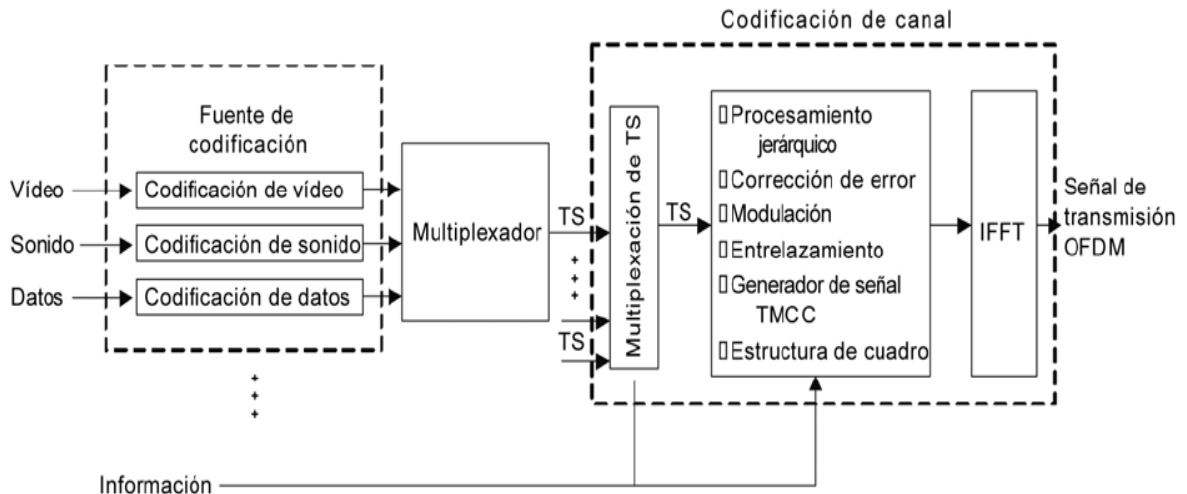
Codificación de canal

Fuente de codificación

Vídeo
Codificación de vídeo
Sonido
Codificación de sonido
Datos
Codificación de datos

Multiplexador

TS
TS

Multiplexación de TS

TS

Procesamiento jerárquico
Corrección de error
Modulación
Entrelazamiento
Generador de señal TMCC
Estructura de cuadro

IFFT

Señal de transmisión OFDM

Información